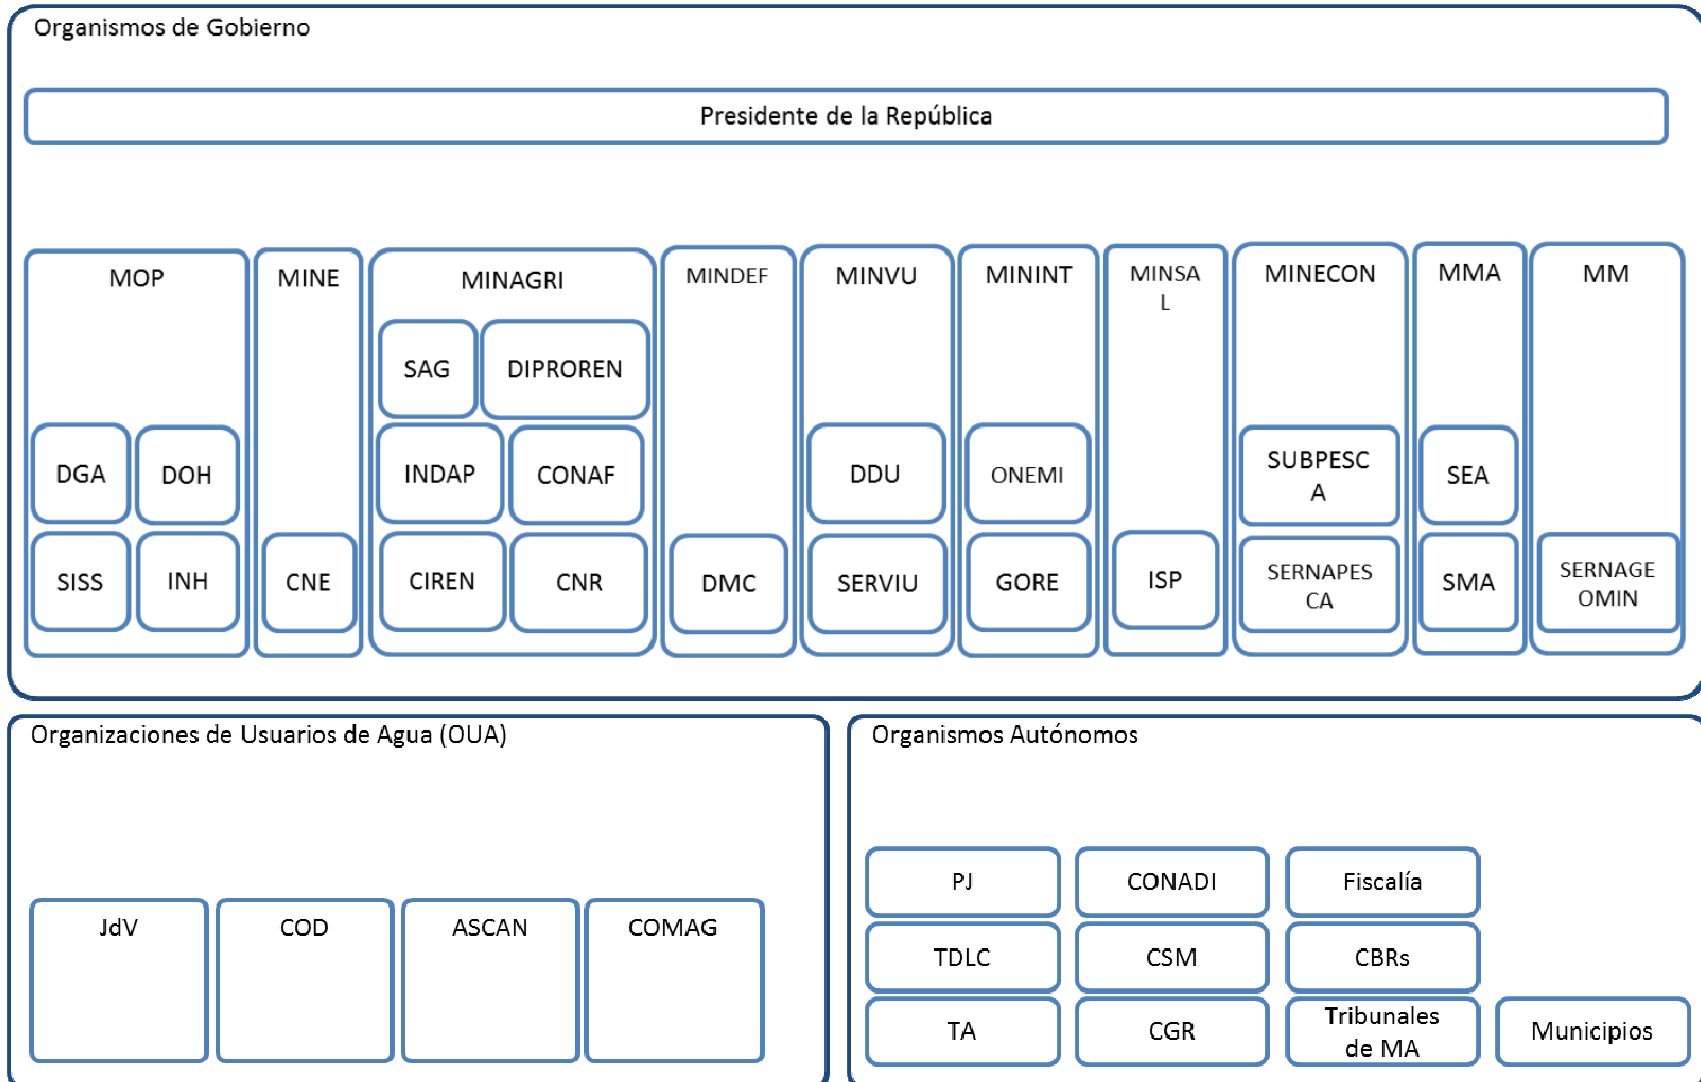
Organismos de Gobierno

Presidente de la República

MOP
DGA
DOH
SISS
INH

MINE
CNE

MINAGRI
SAG
DIPROREN
INDAP
CONAF
CIREN
CNR

MINDEF
DMC

MINVU
DDU
SERVIU

MININT
ONEMI
GORE

MINSAL
ISP

MINECON
SUBPESCA
SERNAPESCA

MMA
SEA
SMA

MM
SERNAGEOMIN

Organizaciones de Usuarios de Agua (OUA)

JdV
COD
ASCAN
COMAG

Organismos Autónomos

PJ
CONADI
Fiscalía
TDLC
CSM
CBRs
TA
CGR
Tribunales de MA
Municipios